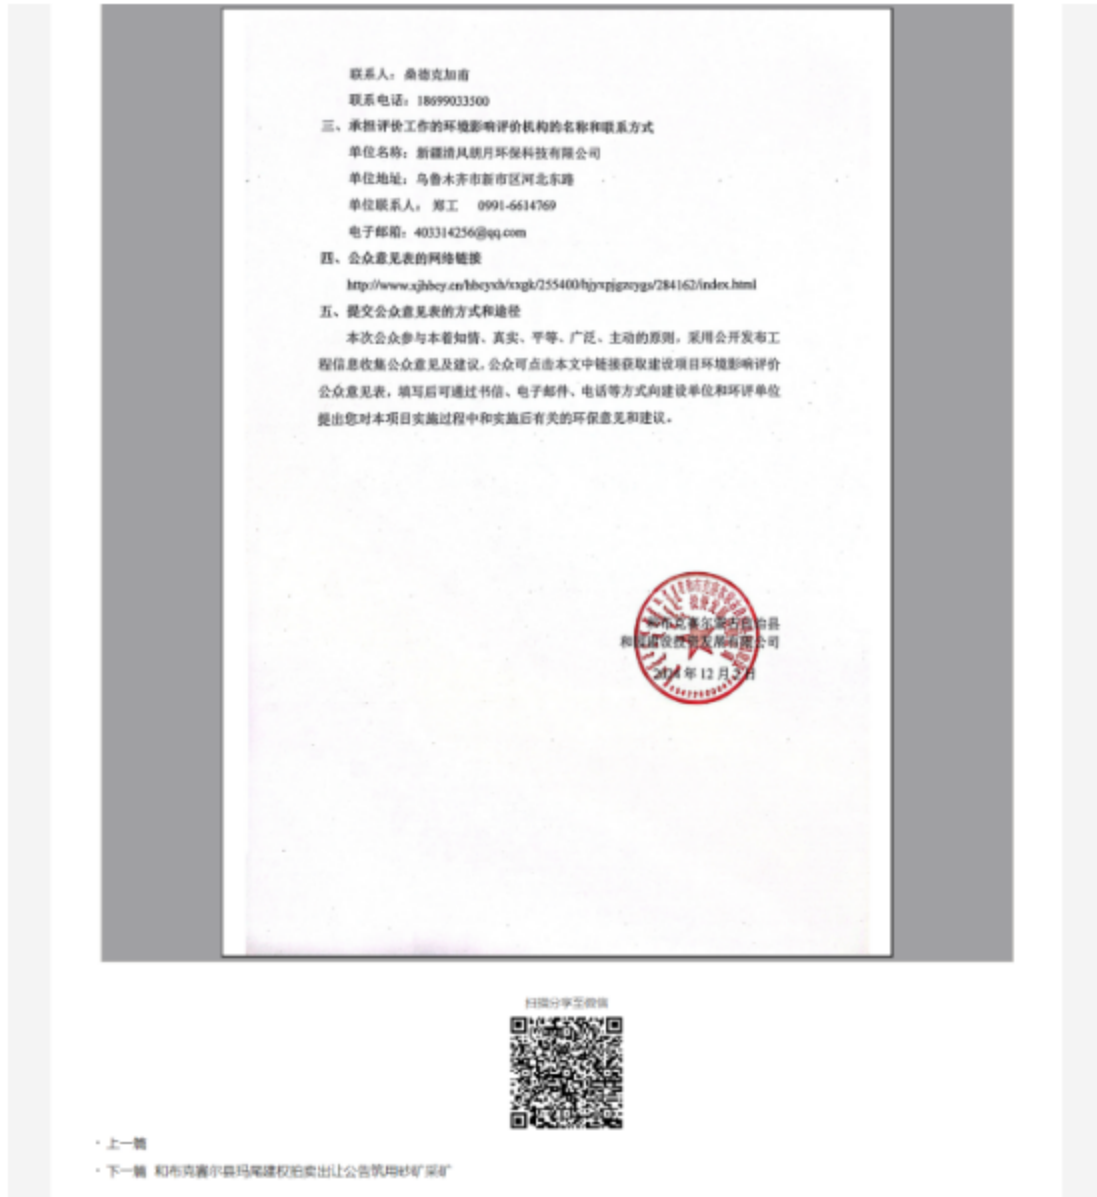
联系人：桑德克加甫

联系电话：18699033500

三、承担评价工作的环境影响评价机构的名称和联系方式

单位名称：新疆清风朗月环保科技有限公司

单位地址：乌鲁木齐市新市区河北东路

单位联系人：郑工 0991-6614769

电子邮箱：403314256@qq.com

四、公众意见表的网络链接

http://www.xjhbcy.cn/hbcyxh/xxgk/255400/hjyxpjgzcygs/284162/index.html

五、提交公众意见表的方式和途径

本次公众参与本着知情、真实、平等、广泛、主动的原则，采用公开发布工程信息收集公众意见及建议，公众可点击本文中链接获取建设项目环境影响评价公众意见表，填写后可通过书信、电子邮件、电话等方式向建设单位和环评单位提出您对本项目实施过程中和实施后有关的环保意见和建议。

和布克赛尔蒙古自治县
和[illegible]发展有限公司
20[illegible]年12月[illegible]日

扫描分享至微信

· 上一篇

· 下一篇 和布克赛尔县玛尾建权拍卖出让公告筑用砂矿采矿